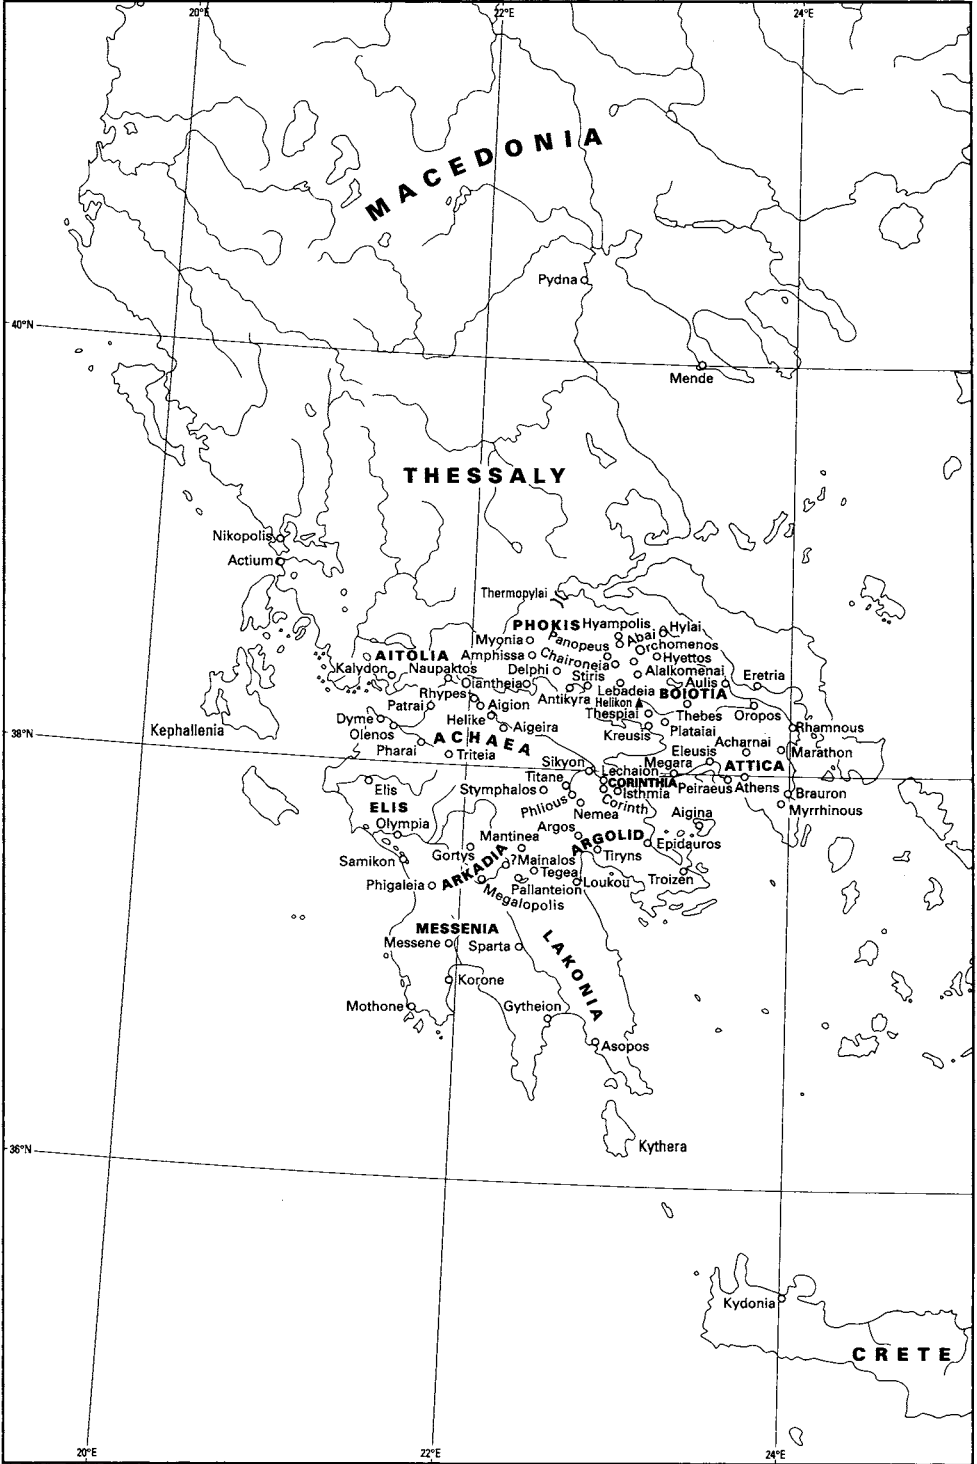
20°E
22°E
24°E
MACEDONIA
Pydna
40°N
Mende
THESSALY
Nikopolis
Actium
Thermopylai
PHOKIS
Hyampolis
Abai
Hylai
Myonia
Panopeus
Orchomenos
AITOLIA
Amphissa
Chaironeia
Hyettos
Kalydon
Naupaktos
Delphi
Stiris
Alalkomenai
Eretria
Oiantheia
Lebadeia
Aulis
Rhypes
Antikyra
Helikon
BOIOTIA
Patrai
Aigion
Thespiai
Thebes
Oropos
Dyme
Helike
Aigeira
Kreusis
Plataiai
Rhamnous
Kephallenia
38°N
Olenos
ACHAEA
Acharnai
Marathon
Pharai
Triteia
Sikyon
Megara
Eleusis
ATTICA
Elis
Titane
Lechaion
CORINTHIA
Peiraeus
Athens
Brauron
ELIS
Stymphalos
Isthmia
Myrrhinous
Phlious
Corinth
Olympia
Nemea
Aigina
Mantinea
Argos
Samikon
Gortys
?Mainalos
ARGOLID
Epidauros
Tiryns
ARKADIA
Tegea
Phigaleia
Loukou
Troizen
Pallanteion
Megalopolis
MESSENIA
Messene
Sparta
LAKONIA
Korone
Mothone
Gytheion
Asopos
Kythera
36°N
Kydonia
CRETE
20°E
22°E
24°E